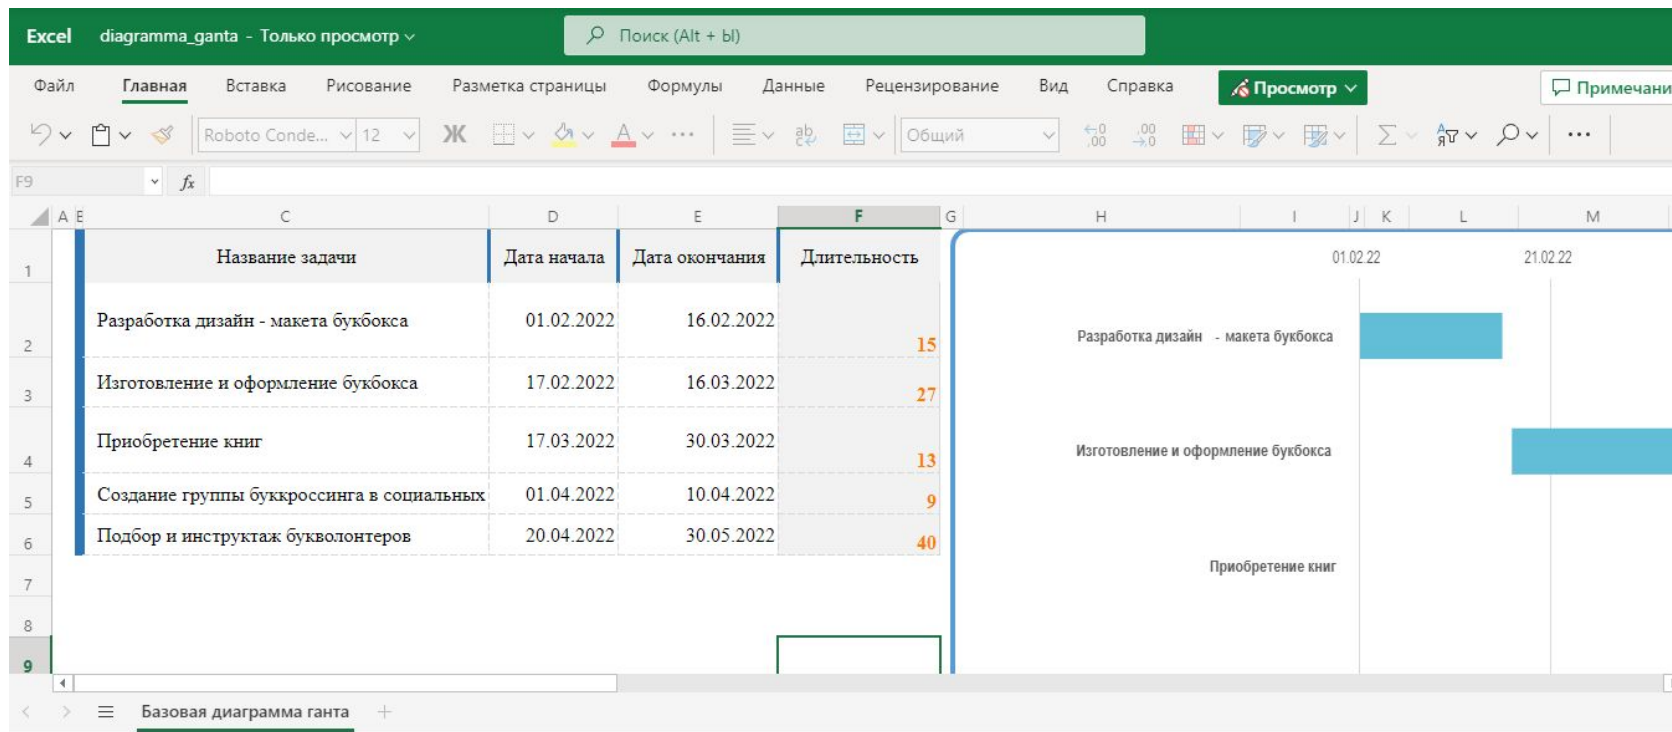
Excel diagramma_ganta - Только просмотр
Поиск (Alt + Ы)

Файл Главная Вставка Рисование Разметка страницы Формулы Данные Рецензирование Вид Справка Просмотр Примечани

Roboto Conde... 12 Ж Общий

F9 $fx$

A B C D E F G H I J K L M

| | Название задачи | Дата начала | Дата окончания | Длительность |
|---|---|---|---|---|
| 1 | | | | |
| 2 | Разработка дизайн - макета букбокса | 01.02.2022 | 16.02.2022 | 15 |
| 3 | Изготовление и оформление букбокса | 17.02.2022 | 16.03.2022 | 27 |
| 4 | Приобретение книг | 17.03.2022 | 30.03.2022 | 13 |
| 5 | Создание группы буккроссинга в социальных | 01.04.2022 | 10.04.2022 | 9 |
| 6 | Подбор и инструктаж букволонтеров | 20.04.2022 | 30.05.2022 | 40 |
| 7 | | | | |
| 8 | | | | |
| 9 | | | | |

01.02.22
21.02.22
Разработка дизайн - макета букбокса
Изготовление и оформление букбокса
Приобретение книг

Базовая диаграмма ганта +